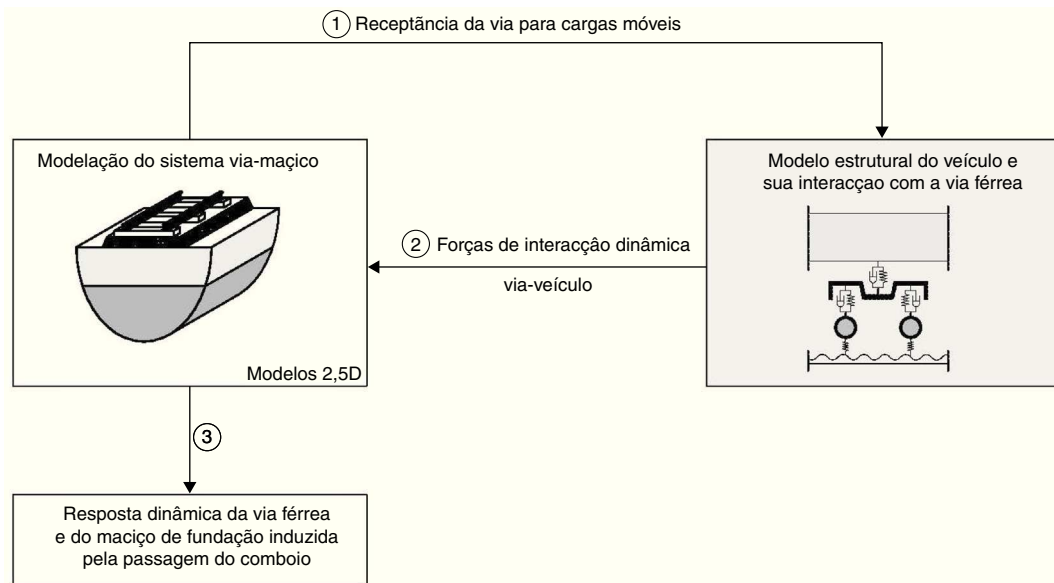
1 Receptância da via para cargas móveis

Modelação do sistema via-maçico

Modelos 2,5D

Modelo estrutural do veículo e sua interacçao com a via férrea

2 Forças de interacção dinâmica via-veículo

3

Resposta dinâmica da via férrea e do maciço de fundação induzida pela passagem do comboio